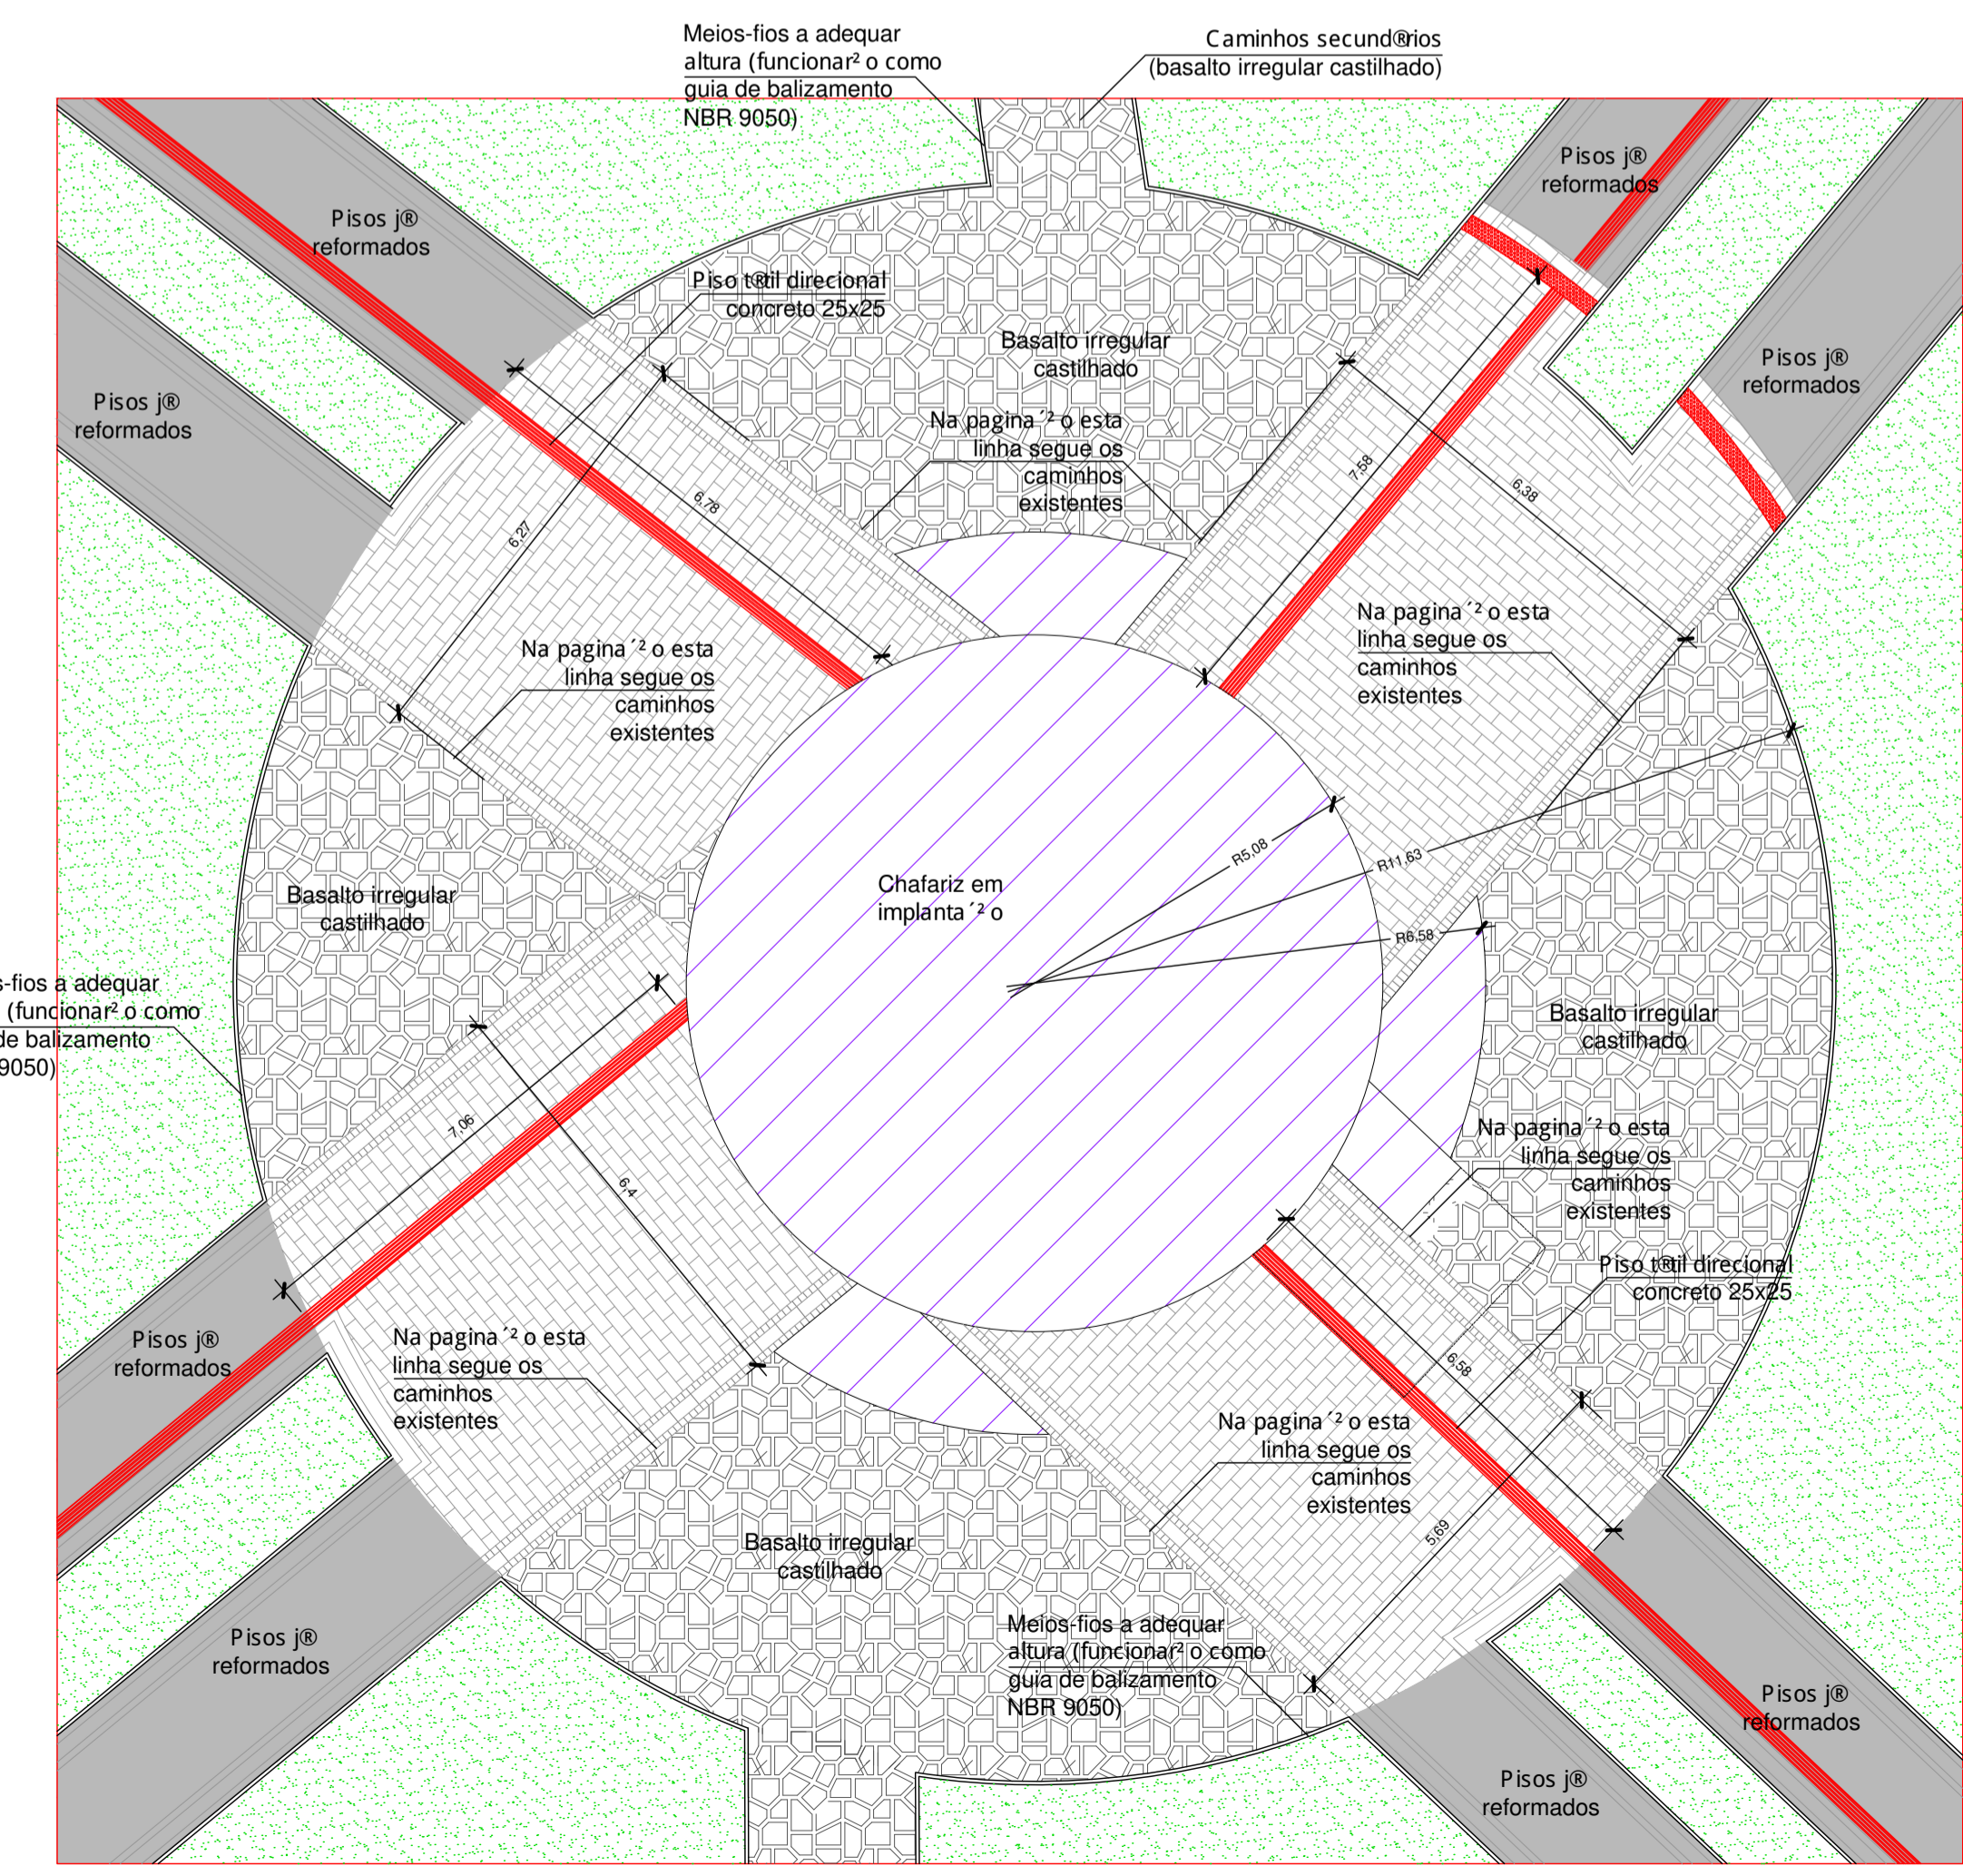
Meios-fios a adequar altura (funcionar² o como guia de balizamento NBR 9050)

Caminhos secund®rios (basalto irregular castilhado)

Pisos j® reformados

Pisos j® reformados

Pisos j® reformados

Piso t®til direcional concreto 25x25

Basalto irregular castilhado

Pisos j® reformados

Na pagina ´² o esta linha segue os caminhos existentes

6,78

6,27

7,58

6,38

Na pagina ´² o esta linha segue os caminhos existentes

Na pagina ´² o esta linha segue os caminhos existentes

R5,08

R11,63

Chafariz em implanta ´² o

R6,58

Basalto irregular castilhado

-fios a adequar (funcionar² o como de balizamento 9050)

Basalto irregular castilhado

7,06

6,4

Na pagina ´² o esta linha segue os caminhos existentes

Piso t®til direcional concreto 25x25

Pisos j® reformados

Na pagina ´² o esta linha segue os caminhos existentes

6,58

Na pagina ´² o esta linha segue os caminhos existentes

5,69

Basalto irregular castilhado

Pisos j® reformados

Meios-fios a adequar altura (funcionar² o como guia de balizamento NBR 9050)

Pisos j® reformados

Pisos j® reformados